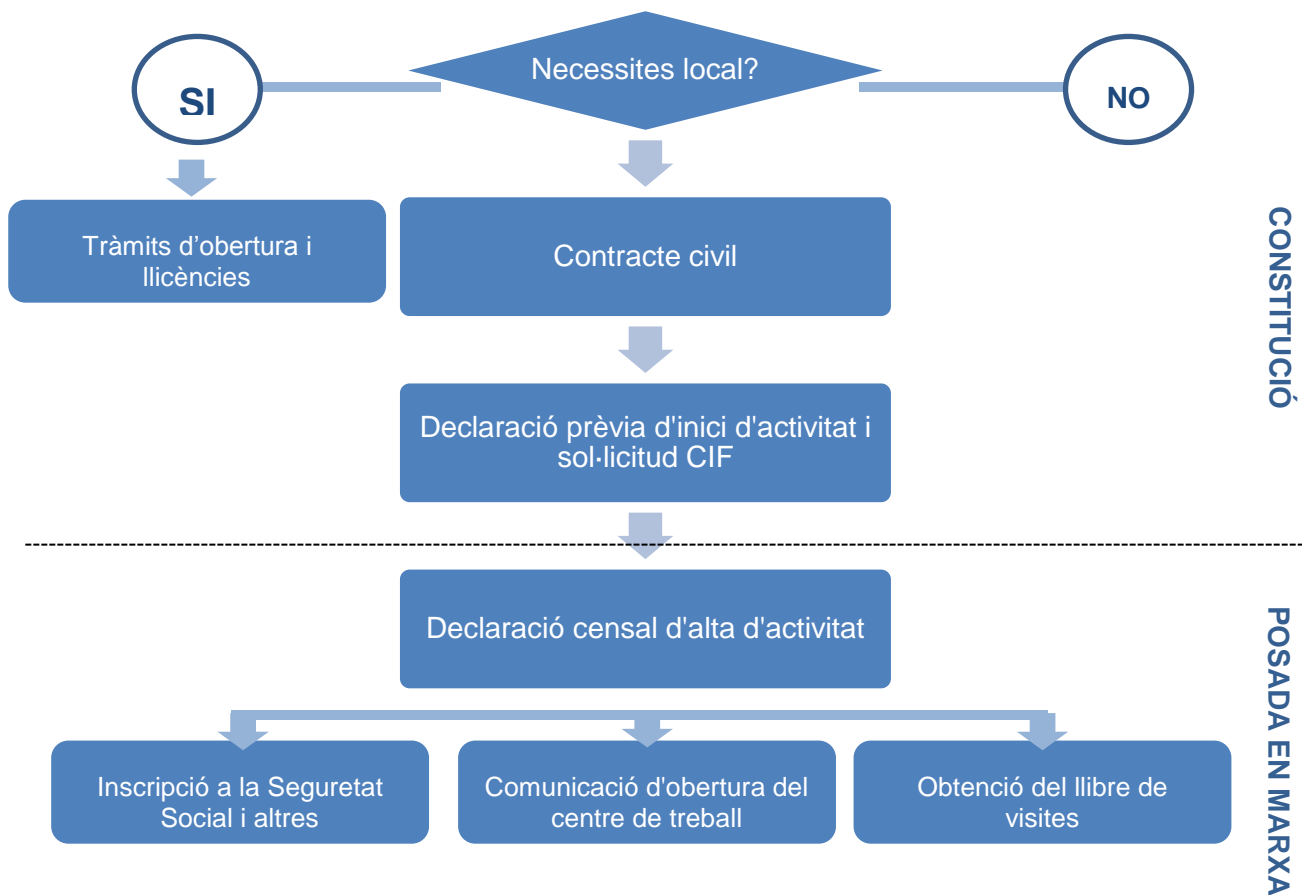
Necessites local?

SI

NO

Tràmits d'obertura i llicències

Contracte civil

Declaració prèvia d'inici d'activitat i sol·licitud CIF

CONSTITUCIÓ

Declaració censal d'alta d'activitat

Inscripció a la Seguretat Social i altres

Comunicació d'obertura del centre de treball

Obtenció del llibre de visites

POSADA EN MARXA